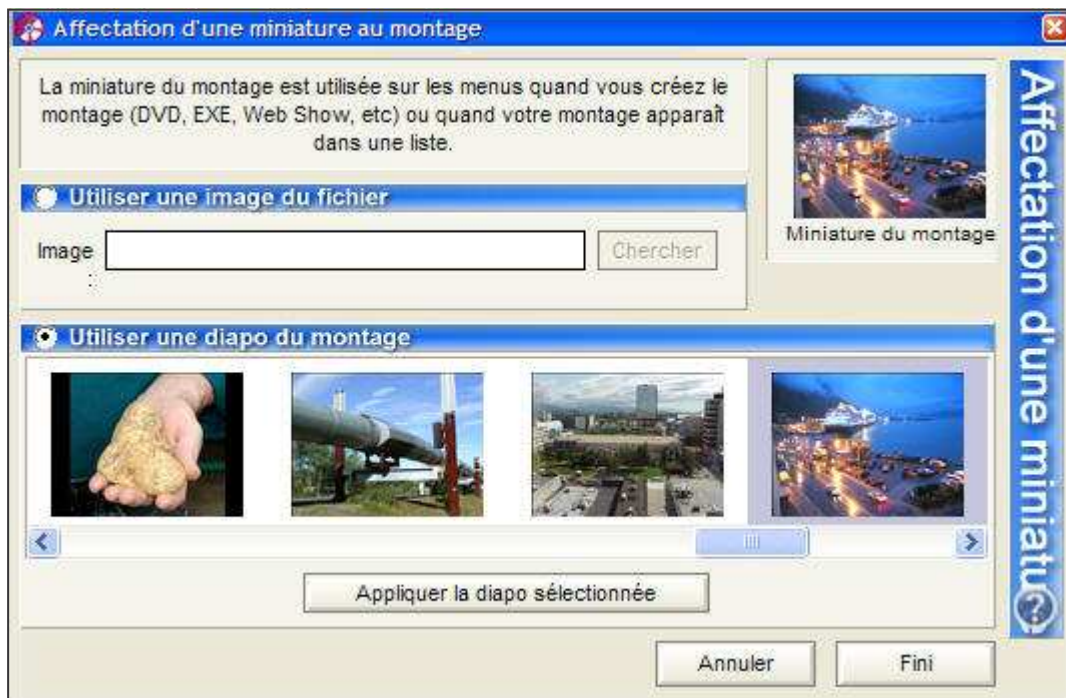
Affectation d'une miniature au montage

La miniature du montage est utilisée sur les menus quand vous créez le montage (DVD, EXE, Web Show, etc) ou quand votre montage apparaît dans une liste.

Miniature du montage

Utiliser une image du fichier

Image

Chercher

Utiliser une diapo du montage

Appliquer la diapo sélectionnée

Affectation d'une miniatu

Annuler

Fini